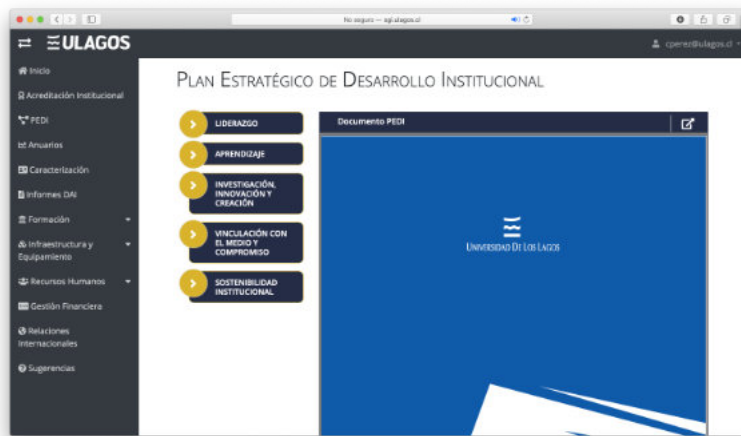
No seguro — sgi.ulagos.cl

ULAGOS

cperez@ulagos.cl

Inicio
Acreditación Institucional
PEDI
Anuarios
Caracterización
Informes DAI
Formación
Infraestructura y Equipamiento
Recursos Humanos
Gestión Financiera
Relaciones Internacionales
Sugerencias

Plan Estratégico de Desarrollo Institucional

LIDERAZGO
APRENDIZAJE
INVESTIGACIÓN, INNOVACIÓN Y CREACIÓN
VINCULACIÓN CON EL MEDIO Y COMPROMISO
SOSTENIBILIDAD INSTITUCIONAL

Documento PEDI

Universidad De Los Lagos